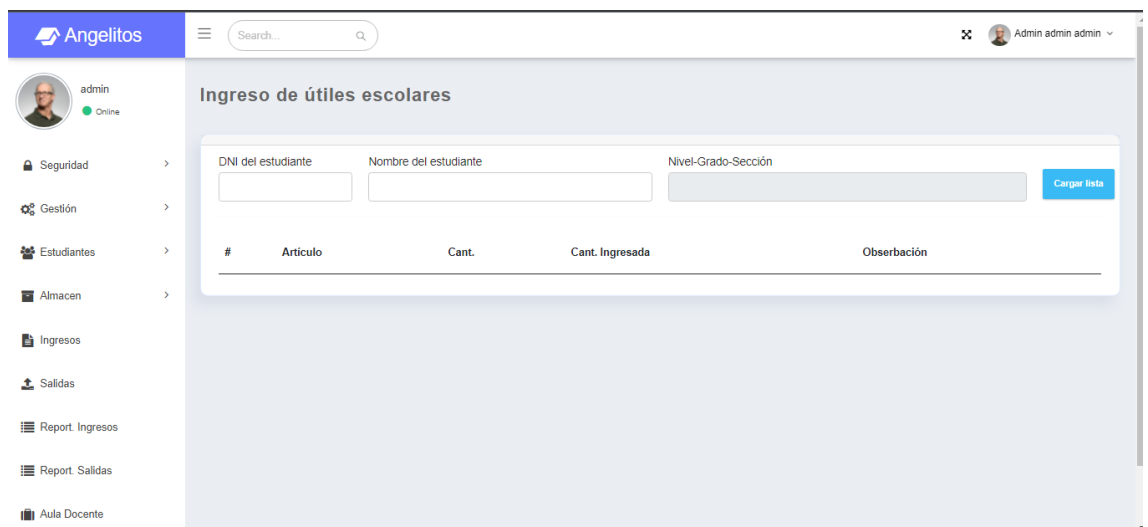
Angelitos

Search...

Admin admin admin

admin
Online

Seguridad
Gestión
Estudiantes
Almacen
Ingresos
Salidas
Report. Ingresos
Report. Salidas
Aula Docente

Ingreso de útiles escolares

DNI del estudiante
Nombre del estudiante
Nivel-Grado-Sección
Cargar lista

| # | Artículo | Cant. | Cant. Ingresada | Obserbación |
|---|---|---|---|---|